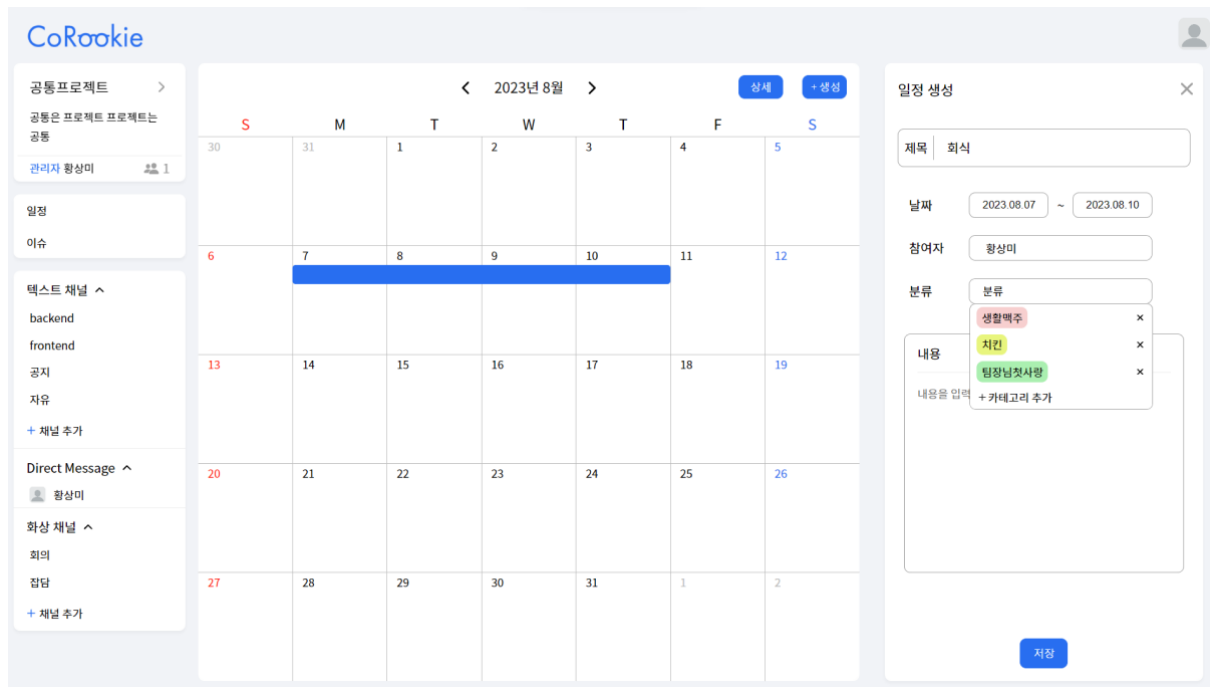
CoRookie

공통프로젝트 >

공통은 프로젝트 프로젝트는 공통

관리자 황상미 1

일정

이슈

텍스트 채널

backend

frontend

공지

자유

+ 채널 추가

Direct Message

황상미

화상 채널

회의

잡담

+ 채널 추가

< 2023년 8월 >

상세

+ 생성

| S | M | T | W | T | F | S |
|---|---|---|---|---|---|---|
| 30 | 31 | 1 | 2 | 3 | 4 | 5 |
| 6 | 7 | 8 | 9 | 10 | 11 | 12 |
| 13 | 14 | 15 | 16 | 17 | 18 | 19 |
| 20 | 21 | 22 | 23 | 24 | 25 | 26 |
| 27 | 28 | 29 | 30 | 31 | 1 | 2 |

일정 생성

제목 회식

날짜 2023.08.07 ~ 2023.08.10

참여자 황상미

분류 분류

생활맥주 ×

치킨 ×

팀장님첫사랑 ×

+ 카테고리 추가

내용

내용을 입력

저장